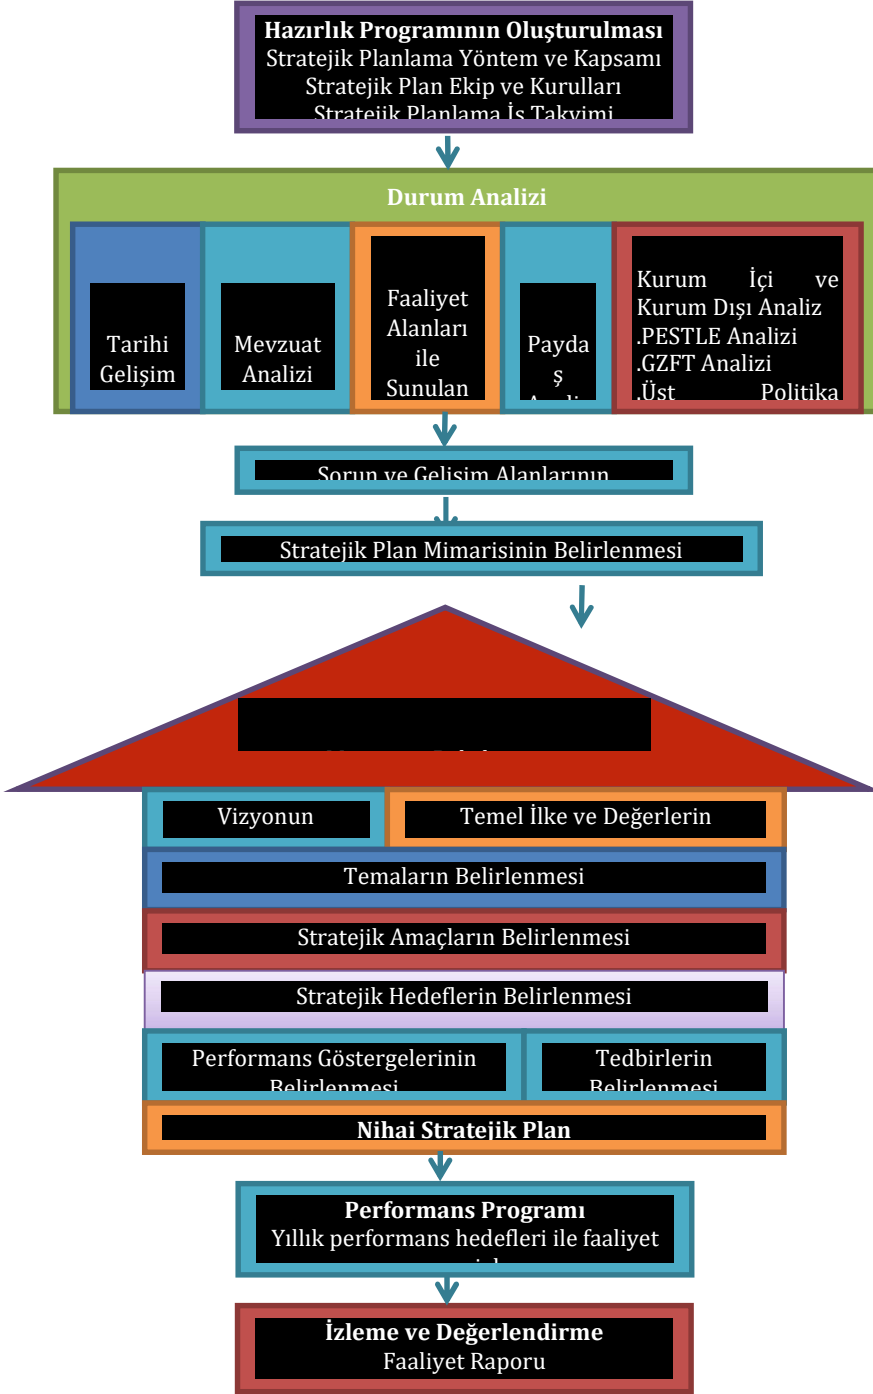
Hazırlık Programının Oluşturulması
Stratejik Planlama Yöntem ve Kapsamı
Stratejik Plan Ekip ve Kurulları
Stratejik Planlama İş Takvimi

Durum Analizi

Tarihi Gelişim

Mevzuat Analizi

Faaliyet Alanları ile Sunulan

Payda ş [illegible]

Kurum İçi ve Kurum Dışı Analiz
.PESTLE Analizi
.GZFT Analizi
.Üst Politika

Sorun ve Gelişim Alanlarının

Stratejik Plan Mimarisinin Belirlenmesi

Vizyonun

Temel İlke ve Değerlerin

Temaların Belirlenmesi

Stratejik Amaçların Belirlenmesi

Stratejik Hedeflerin Belirlenmesi

Performans Göstergelerinin Belirlenmesi

Tedbirlerin Belirlenmesi

Nihai Stratejik Plan

Performans Programı
Yıllık performans hedefleri ile faaliyet

İzleme ve Değerlendirme
Faaliyet Raporu